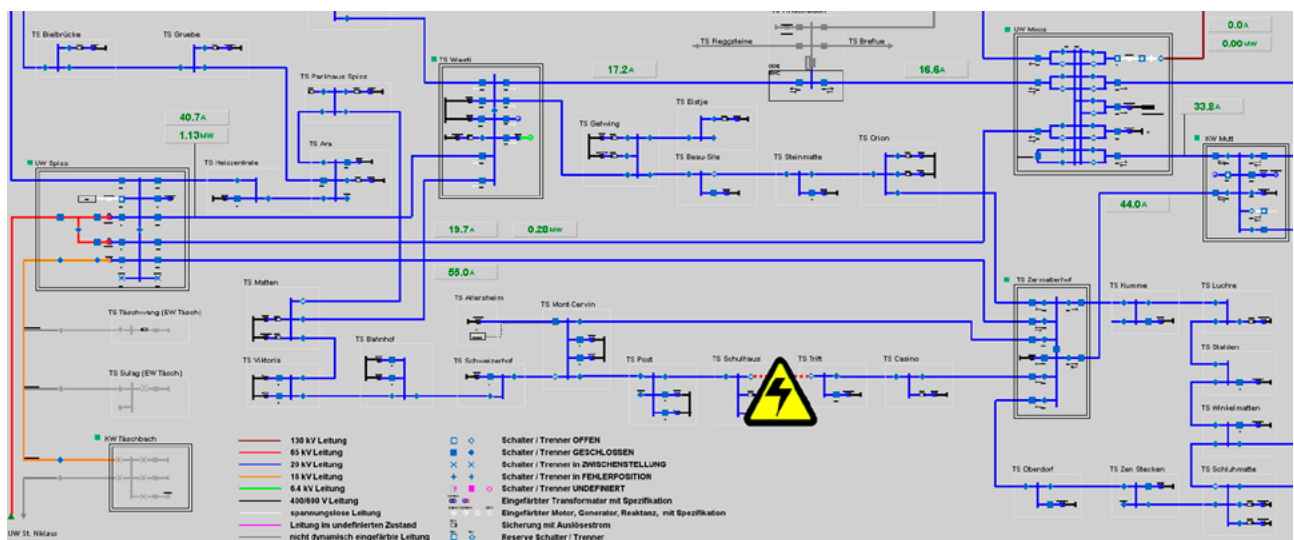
TS Bielbrücke
TS Gruebe
TS Riffelalp
TS Riggsteine
TS Brefjue
UW Moos
0.0 A
0.00 MW
TS Wiesti
17.2 A
16.6 A
TS Parkhaus Spiss
40.7 A
1.13 MW
TS Ara
TS Gelwing
TS Bistje
33.8 A
KW Mutt
TS Orion
UW Spiss
TS Heizzentrale
TS Besu-Site
TS Steinmatte
44.0 A
19.7 A
0.28 MW
55.0 A
TS Matten
TS Zermatterhof
TS Kumme
TS Luchre
TS Alterheim
TS Mont Cervin
TS Täschwang (EW Täsch)
TS Bahnhof
TS Stalden
TS Viktoria
TS Schweizerhof
TS Post
TS Schulhaus
TS Trift
TS Casino
TS Sulag (EW Täsch)
TS Winkelmatten
KW Täschbach
TS Oberdorf
TS Zen Stecken
TS Schluhmatte
130 kV Leitung
65 kV Leitung
20 kV Leitung
16 kV Leitung
6.4 kV Leitung
400/690 V Leitung
spannungslose Leitung
Leitung im undefinierten Zustand
nicht dynamisch eingefärbte Leitung
Schalter / Trenner OFFEN
Schalter / Trenner GESCHLOSSEN
Schalter / Trenner in ZWISCHENSTELLUNG
Schalter / Trenner in FEHLERPOSITION
Schalter / Trenner UNDEFINIERT
Eingefärbter Transformator mit Spezifikation
Eingefärbter Motor, Generator, Reaktanz, mit Spezifikation
Sicherung mit Auslösestrom
Reserve Schalter / Trenner
UW St. Niklaus